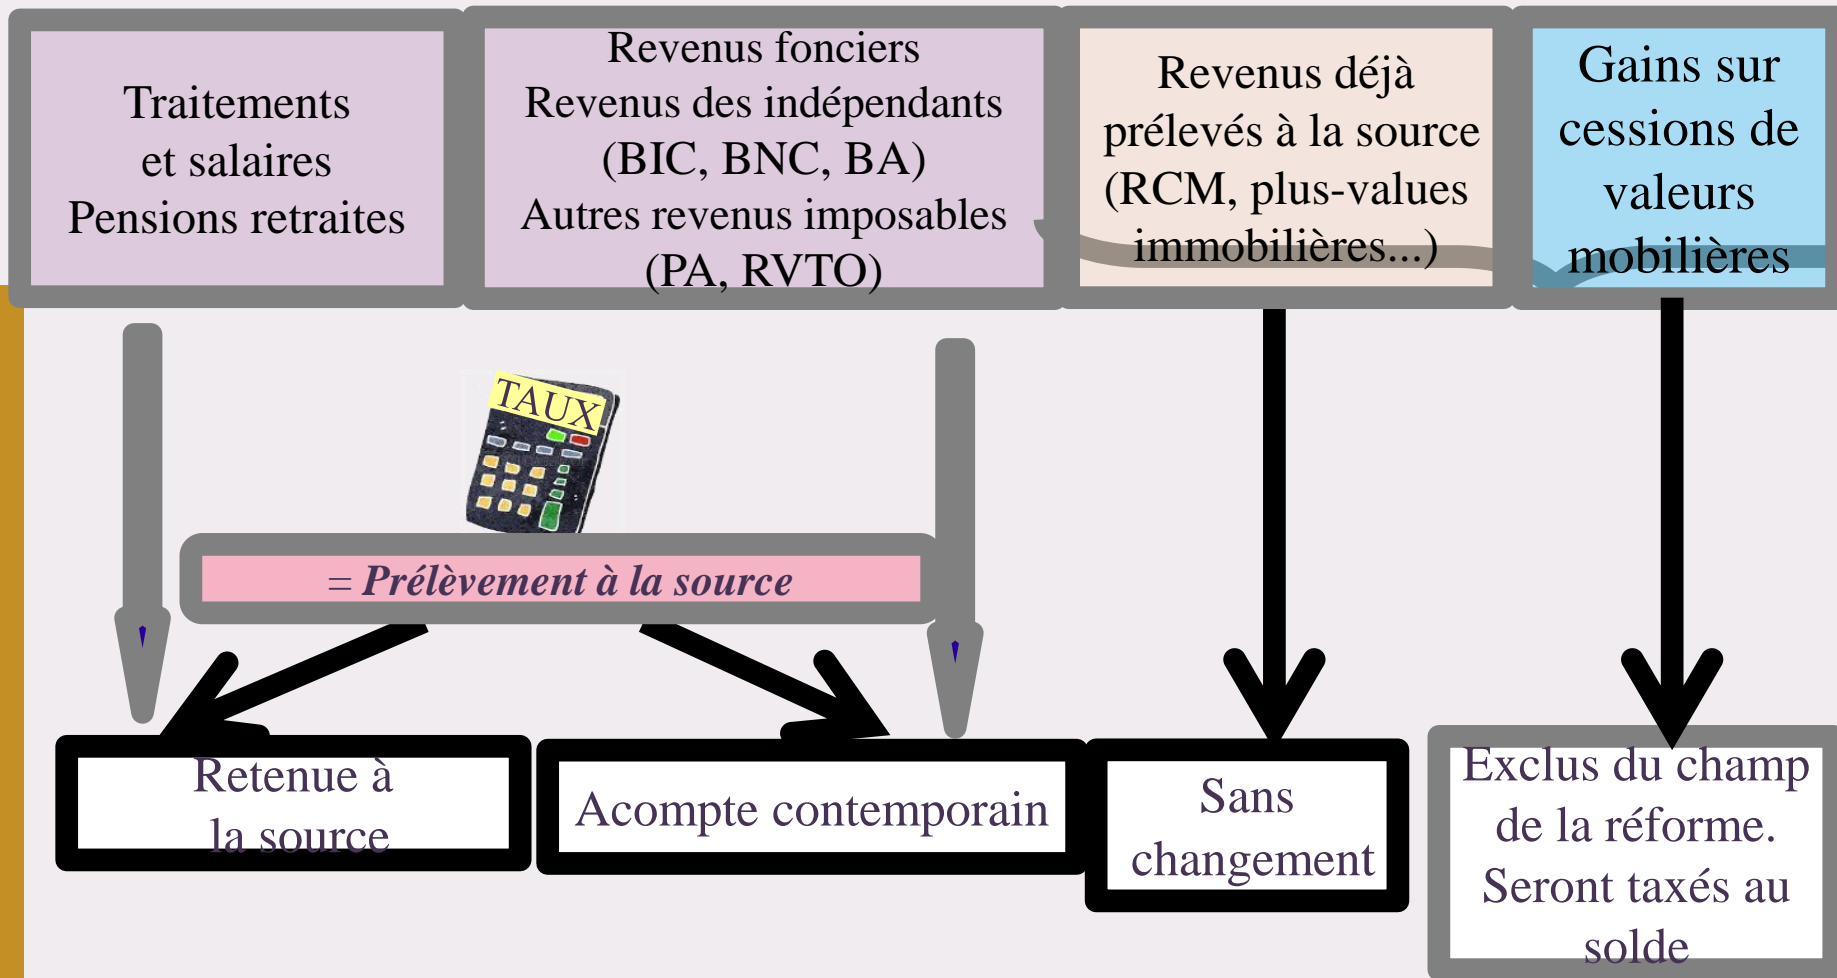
Traitements et salaires Pensions retraites

Revenus fonciers
Revenus des indépendants (BIC, BNC, BA)
Autres revenus imposables (PA, RVTO)

Revenus déjà prélevés à la source (RCM, plus-values immobilières...)

Gains sur cessions de valeurs mobilières

TAUX

= Prélèvement à la source

Retenue à la source

Acompte contemporain

Sans changement

Exclus du champ de la réforme. Seront taxés au solde